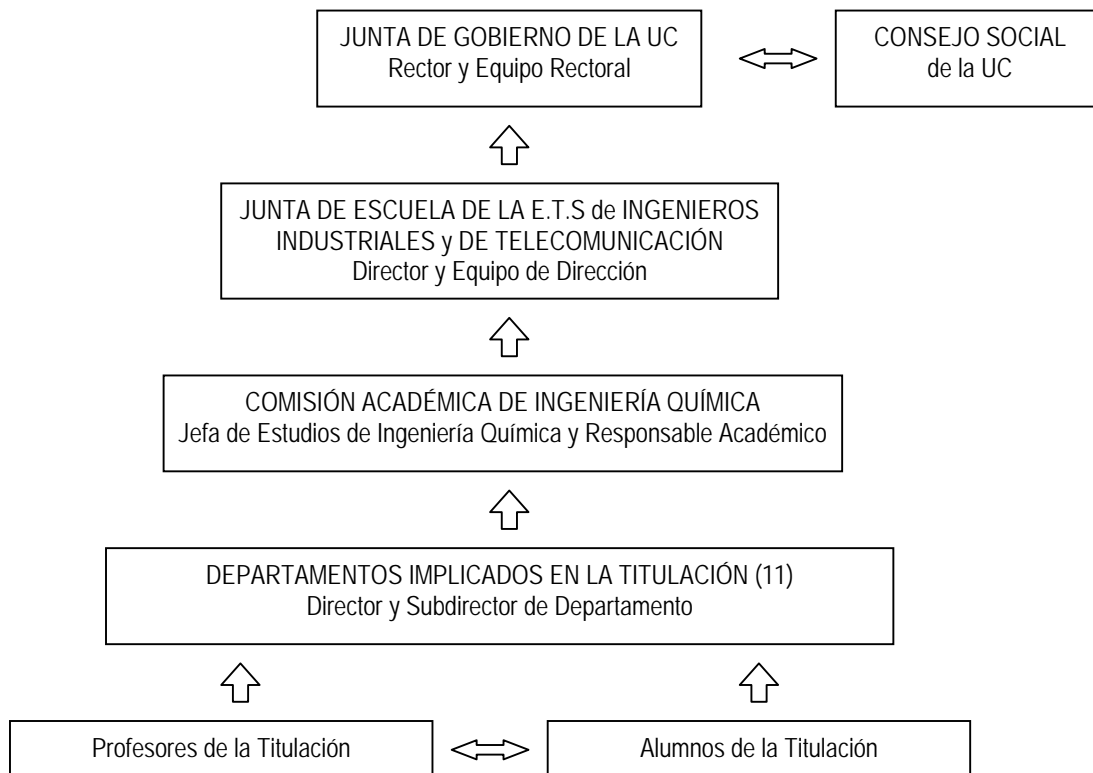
JUNTA DE GOBIERNO DE LA UC
Rector y Equipo Rectoral

CONSEJO SOCIAL
de la UC

JUNTA DE ESCUELA DE LA E.T.S de INGENIEROS INDUSTRIALES y DE TELECOMUNICACIÓN
Director y Equipo de Dirección

COMISIÓN ACADÉMICA DE INGENIERÍA QUÍMICA
Jefa de Estudios de Ingeniería Química y Responsable Académico

DEPARTAMENTOS IMPLICADOS EN LA TITULACIÓN (11)
Director y Subdirector de Departamento

Profesores de la Titulación

Alumnos de la Titulación